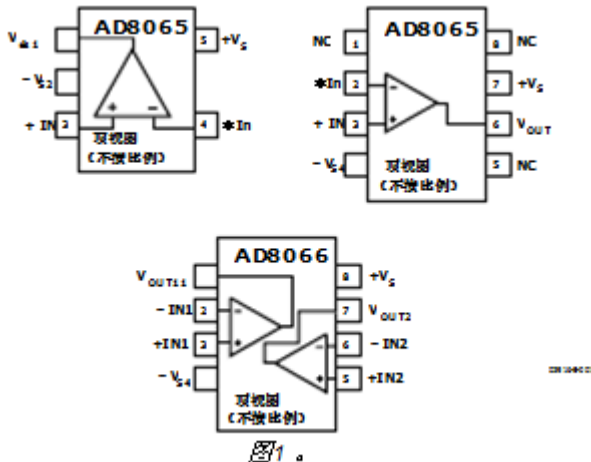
AD8065
$V_{o1}$
$-V_S 2$
+ IN 3
5 $+V_S$
4 ✱In
顶视图
(不按比例)

AD8065
NC 1
✱In 2
+ IN 3
$-V_S$ 4
8 NC
7 $+V_S$
6 $V_{OUT}$
5 NC
顶视图
(不按比例)

AD8066
$V_{OUT1}$ 1
− IN1 2
+IN1 3
$-V_S$ 4
8 $+V_S$
7 $V_{OUT2}$
6 − IN2
5 +IN2
顶视图
(不按比例)

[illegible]

图1 .